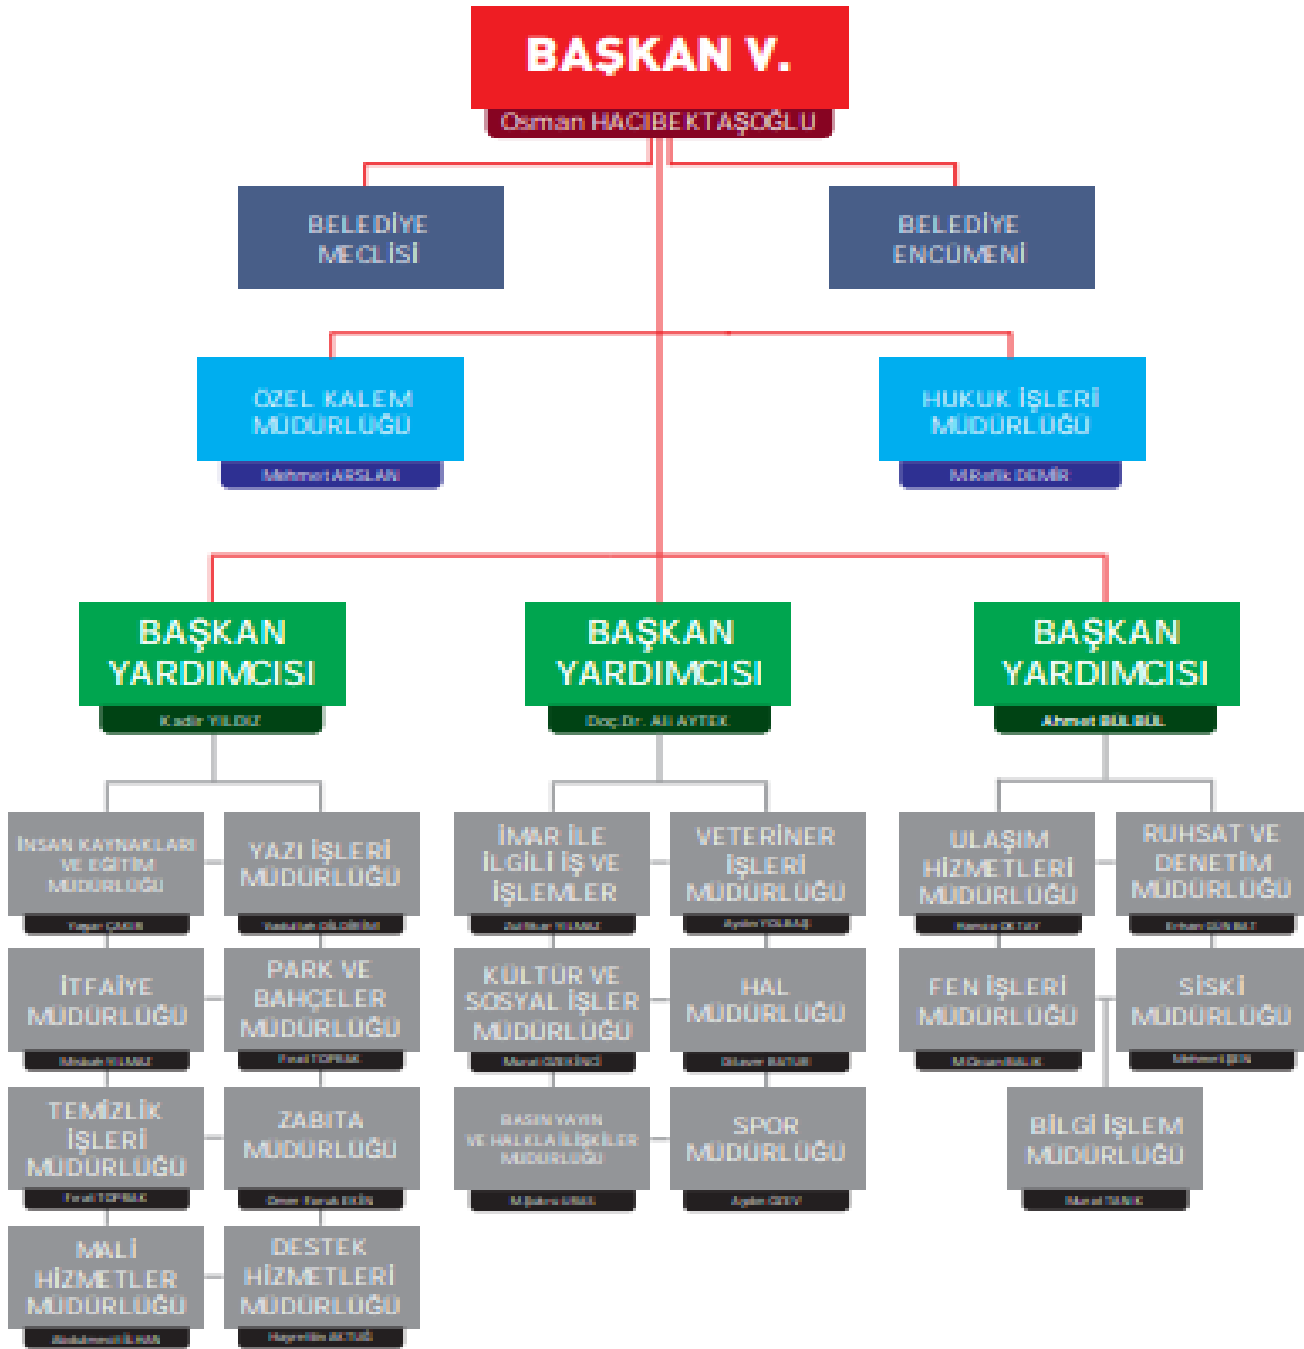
BAŞKAN V.
Osman HACIBEKTAŞOĞLU

BELEDİYE MECLİSİ

BELEDİYE ENCÜMENİ

ÖZEL KALEM MÜDÜRLÜĞÜ
Mehmet ARSLAN

HUKUK İŞLERİ MÜDÜRLÜĞÜ
M.Refik DEMİR

BAŞKAN YARDIMCISI
Kadir YILDIZ

BAŞKAN YARDIMCISI
Doç.Dr. Ali AYTEK

BAŞKAN YARDIMCISI
Ahmet BÜLBÜL

İNSAN KAYNAKLARI VE EĞİTİM MÜDÜRLÜĞÜ
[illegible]

YAZI İŞLERİ MÜDÜRLÜĞÜ
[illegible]

İTFAİYE MÜDÜRLÜĞÜ
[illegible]

PARK VE BAHÇELER MÜDÜRLÜĞÜ
Fırat TOPRAK

TEMİZLİK İŞLERİ MÜDÜRLÜĞÜ
Fırat TOPRAK

ZABITA MÜDÜRLÜĞÜ
Ömer Faruk EKİN

MALİ HİZMETLER MÜDÜRLÜĞÜ
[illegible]

DESTEK HİZMETLERİ MÜDÜRLÜĞÜ
Hayrettin AKTUĞ

İMAR İLE İLGİLİ İŞ VE İŞLEMLER
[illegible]

VETERİNER İŞLERİ MÜDÜRLÜĞÜ
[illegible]

KÜLTÜR VE SOSYAL İŞLER MÜDÜRLÜĞÜ
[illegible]

HAL MÜDÜRLÜĞÜ
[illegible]

BASIN YAYIN VE HALKLA İLİŞKİLER MÜDÜRLÜĞÜ
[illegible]

SPOR MÜDÜRLÜĞÜ
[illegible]

ULAŞIM HİZMETLERİ MÜDÜRLÜĞÜ
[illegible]

RUHSAT VE DENETİM MÜDÜRLÜĞÜ
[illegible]

FEN İŞLERİ MÜDÜRLÜĞÜ
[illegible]

SİSKİ MÜDÜRLÜĞÜ
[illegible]

BİLGİ İŞLEM MÜDÜRLÜĞÜ
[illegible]